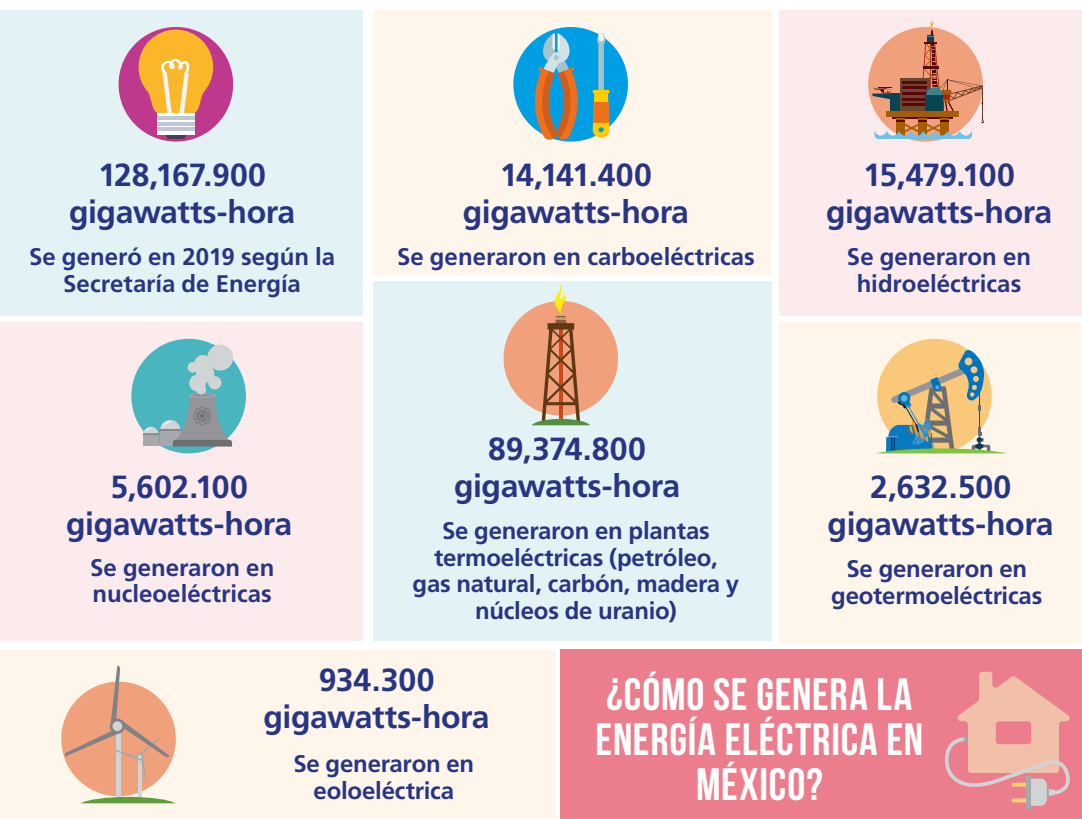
128,167.900
gigawatts-hora

Se generó en 2019 según la Secretaría de Energía

14,141.400
gigawatts-hora

Se generaron en carboeléctricas

15,479.100
gigawatts-hora

Se generaron en hidroeléctricas

5,602.100
gigawatts-hora

Se generaron en nucleoeléctricas

89,374.800
gigawatts-hora

Se generaron en plantas termoeléctricas (petróleo, gas natural, carbón, madera y núcleos de uranio)

2,632.500
gigawatts-hora

Se generaron en geotermoeléctricas

934.300
gigawatts-hora

Se generaron en eoloeléctrica

¿CÓMO SE GENERA LA ENERGÍA ELÉCTRICA EN MÉXICO?